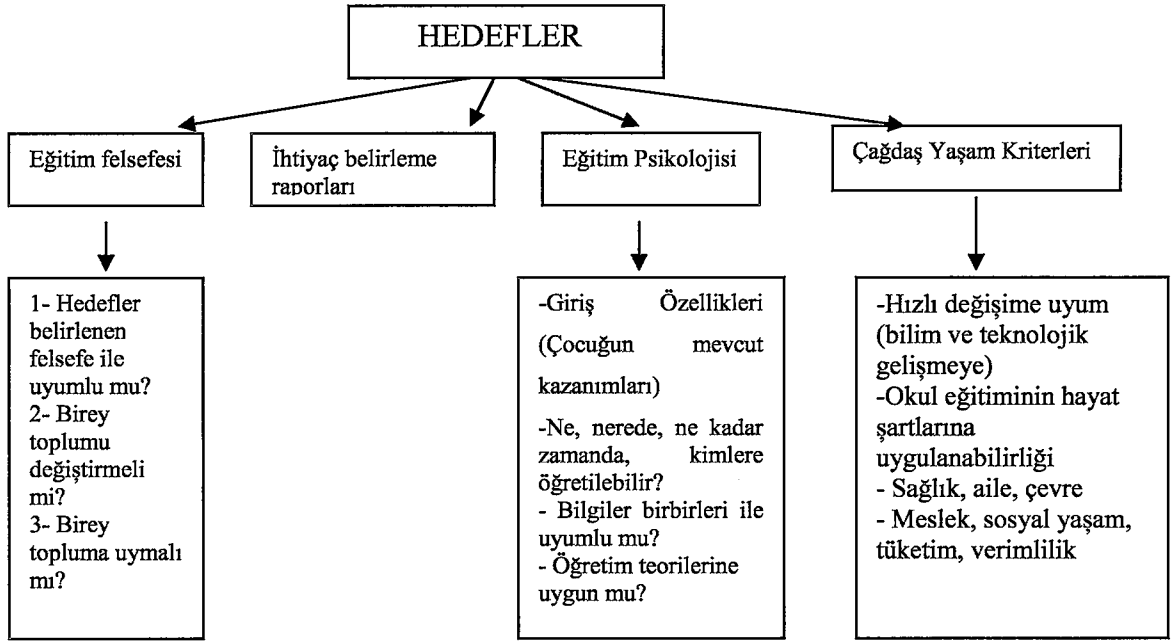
HEDEFLER

Eğitim felsefesi

İhtiyaç belirleme raporları

Eğitim Psikolojisi

Çağdaş Yaşam Kriterleri

1- Hedefler belirlenen felsefe ile uyumlu mu?
2- Birey toplumu değiştirmeli mi?
3- Birey topluma uymalı mı?

-Giriş Özellikleri (Çocuğun mevcut kazanımları)
-Ne, nerede, ne kadar zamanda, kimlere öğretilebilir?
- Bilgiler birbirleri ile uyumlu mu?
- Öğretim teorilerine uygun mu?

-Hızlı değişime uyum (bilim ve teknolojik gelişmeye)
-Okul eğitiminin hayat şartlarına uygulanabilirliği
- Sağlık, aile, çevre
- Meslek, sosyal yaşam, tüketim, verimlilik